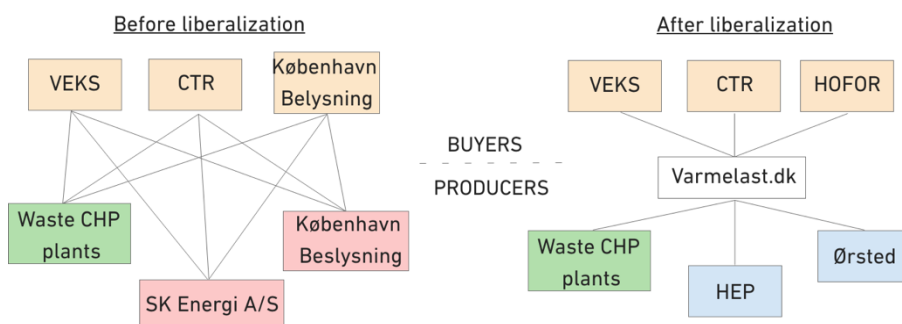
Before liberalization

VEKS

CTR

København Belysning

Waste CHP plants

København Beslysning

SK Energi A/S

BUYERS

PRODUCERS

After liberalization

VEKS

CTR

HOFOR

Varmelast.dk

Waste CHP plants

HEP

Ørsted